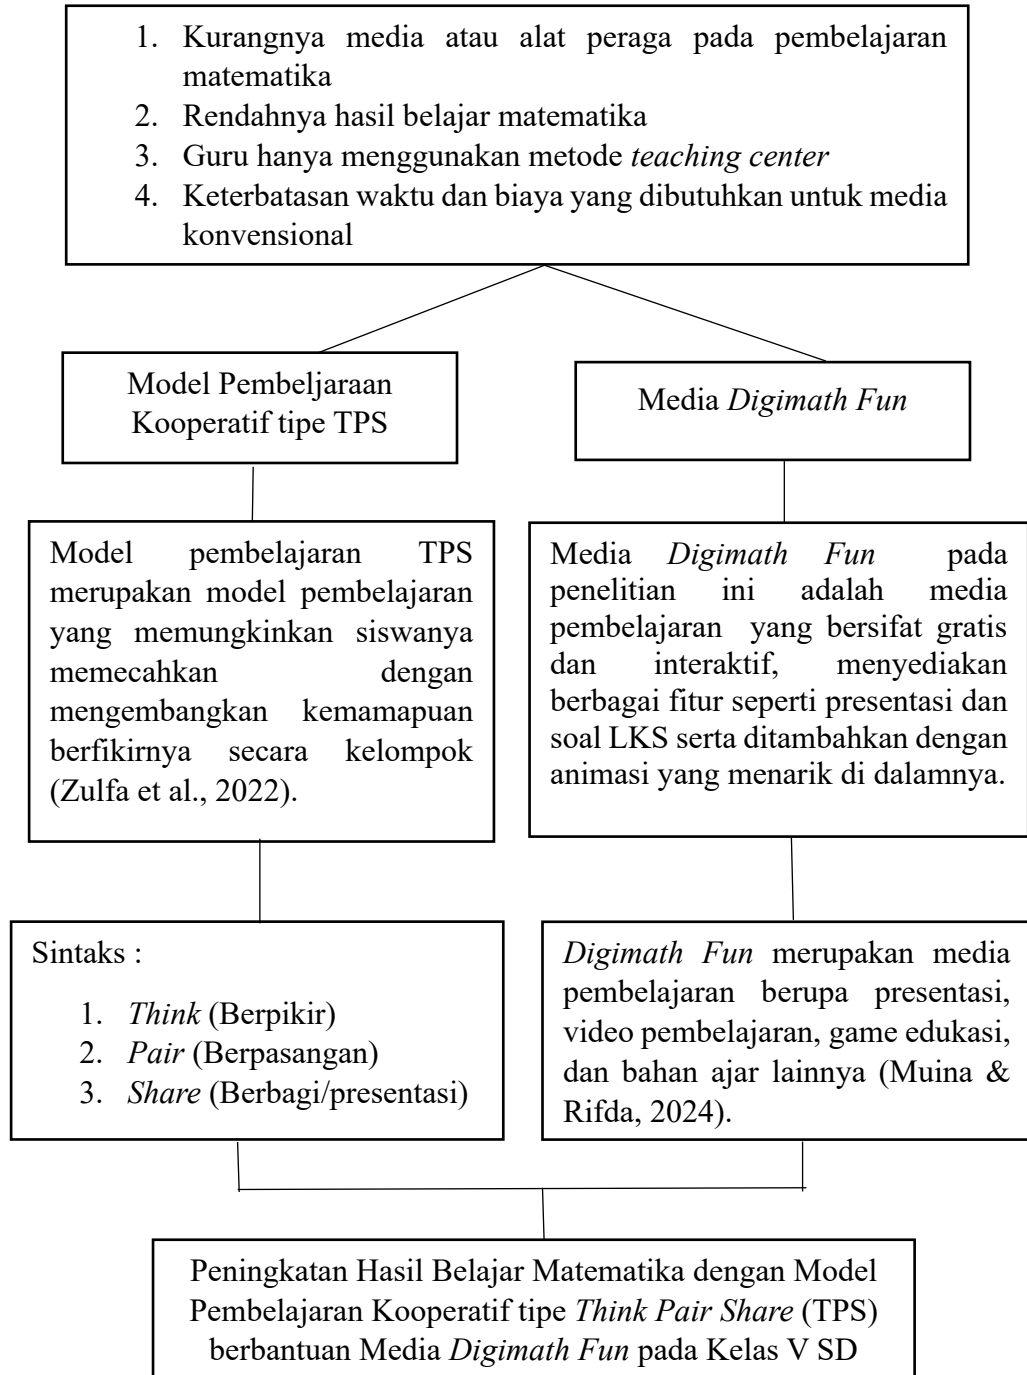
1. Kurangnya media atau alat peraga pada pembelajaran matematika
2. Rendahnya hasil belajar matematika
3. Guru hanya menggunakan metode *teaching center*
4. Keterbatasan waktu dan biaya yang dibutuhkan untuk media konvensional

Model Pembeljaraan Kooperatif tipe TPS

Media *Digimath Fun*

Model pembelajaran TPS merupakan model pembelajaran yang memungkinkan siswanya memecahkan dengan mengembangkan kemamapuan berfikirnya secara kelompok (Zulfa et al., 2022).

Media *Digimath Fun* pada penelitian ini adalah media pembelajaran yang bersifat gratis dan interaktif, menyediakan berbagai fitur seperti presentasi dan soal LKS serta ditambahkan dengan animasi yang menarik di dalamnya.

Sintaks :
1. *Think* (Berpikir)
2. *Pair* (Berpasangan)
3. *Share* (Berbagi/presentasi)

*Digimath Fun* merupakan media pembelajaran berupa presentasi, video pembelajaran, game edukasi, dan bahan ajar lainnya (Muina & Rifda, 2024).

Peningkatan Hasil Belajar Matematika dengan Model Pembelajaran Kooperatif tipe *Think Pair Share* (TPS) berbantuan Media *Digimath Fun* pada Kelas V SD